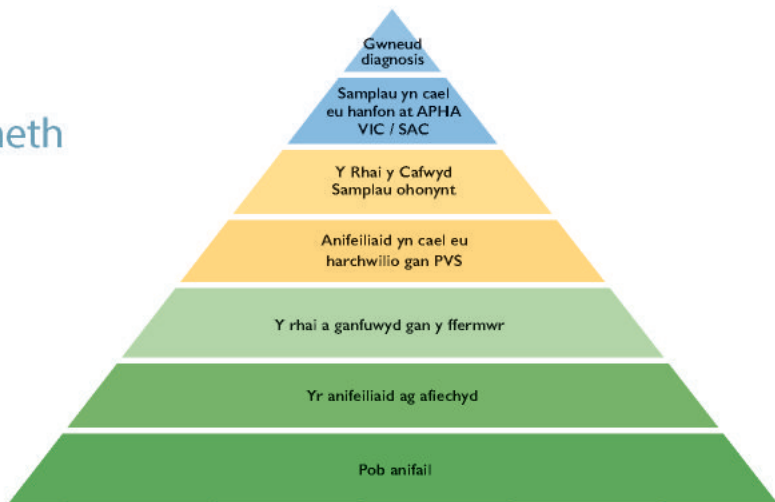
eth

Gwneud diagnosis

Samplau yn cael eu hanfon at APHA VIC / SAC

Y Rhai y Cafwyd Samplau ohonynt

Anifeiliaid yn cael eu harchwilio gan PVS

Y rhai a ganfuwyd gan y ffermwr

Yr anifeiliaid ag afiechyd

Pob anifail